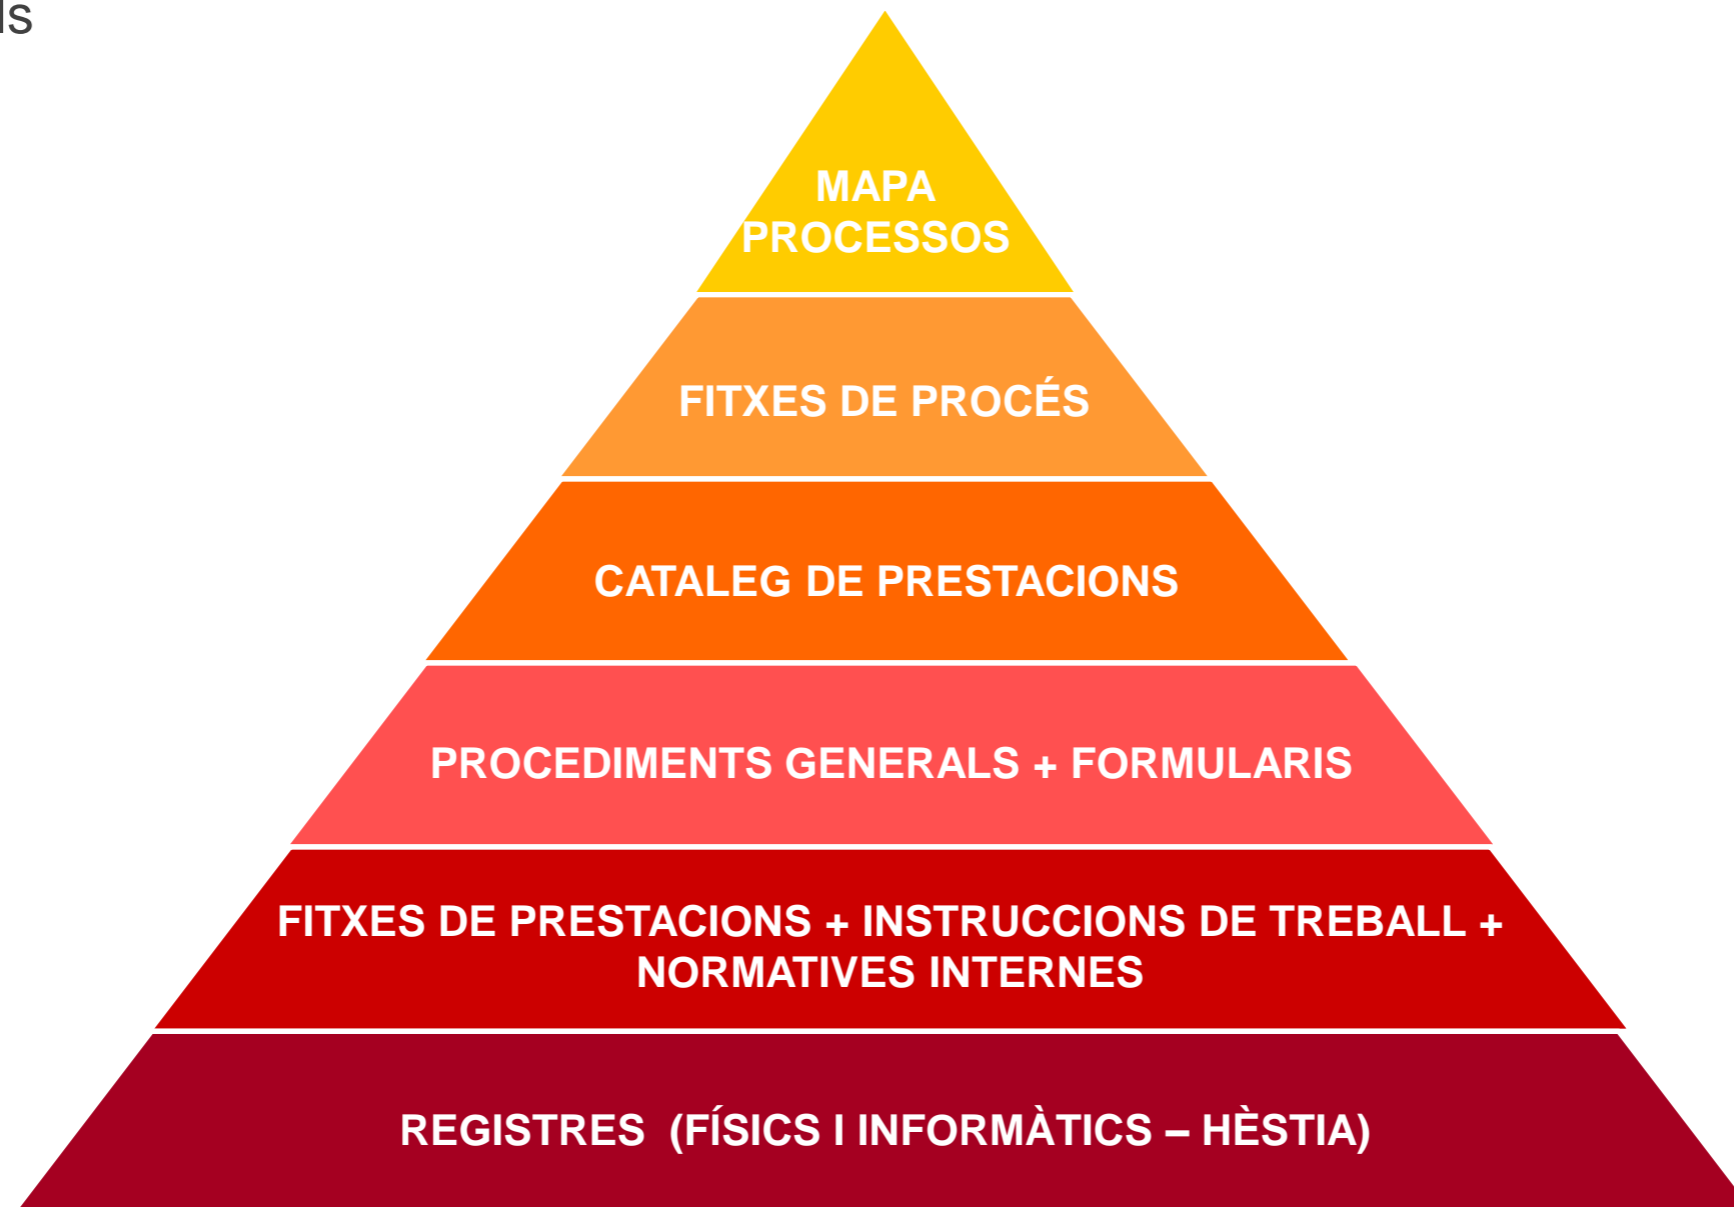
ls

MAPA PROCESSOS

FITXES DE PROCÉS

CATALEG DE PRESTACIONS

PROCEDIMENTS GENERALS + FORMULARIS

FITXES DE PRESTACIONS + INSTRUCCIONS DE TREBALL + NORMATIVES INTERNES

REGISTRES (FÍSICS I INFORMÀTICS – HÈSTIA)